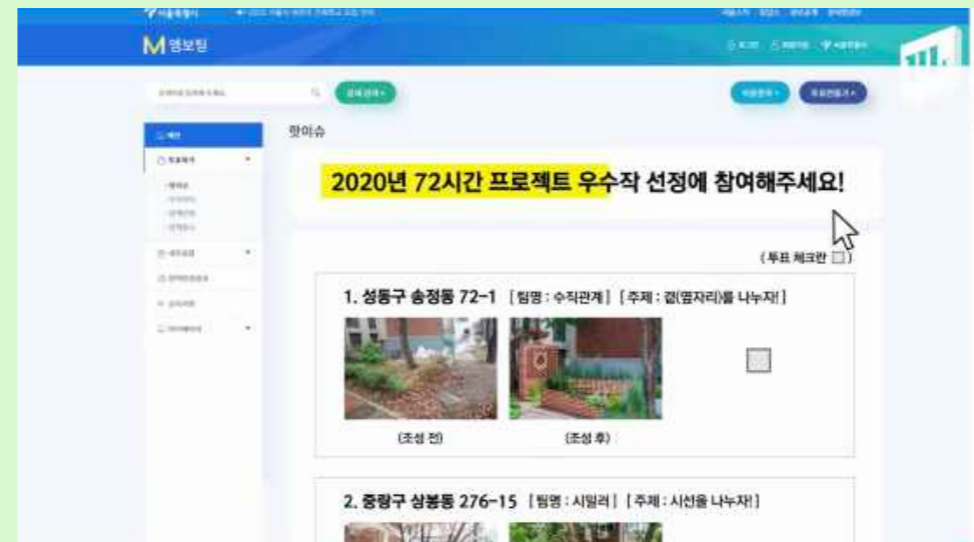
M 엠보팅

핫이슈

2020년 72시간 프로젝트 우수작 선정에 참여해주세요!

(투표 체크란 □)

1. 성동구 송정동 72-1 [팀명 : 수직관계] [주제 : 곁(옆자리)를 나누자!]

(조성 전)

(조성 후)

2. 중랑구 상봉동 276-15 [팀명 : 시밀러] [주제 : 시선을 나누자!]